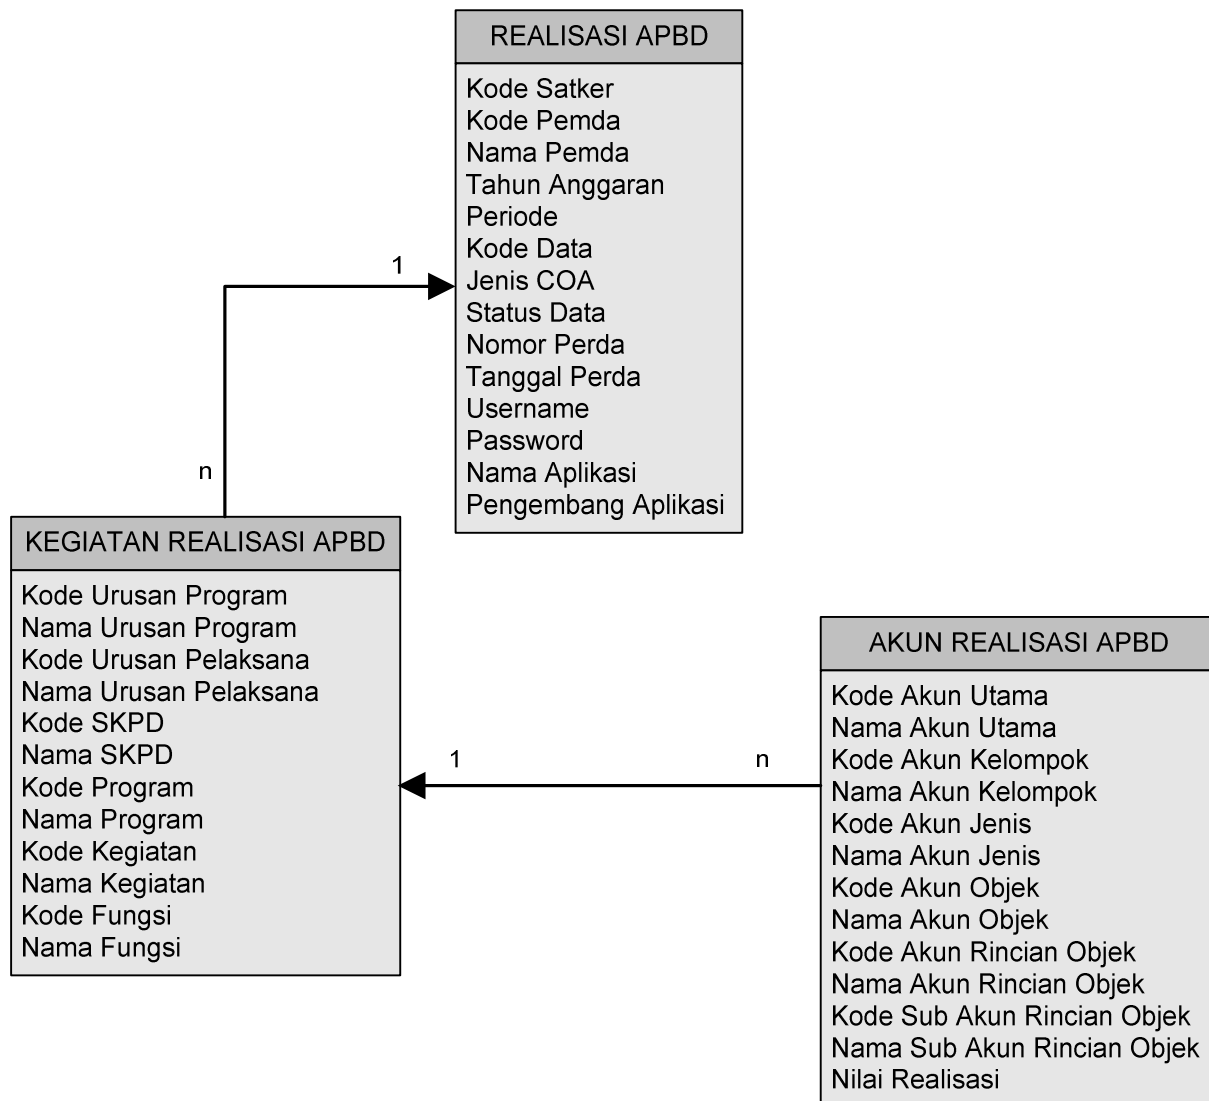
REALISASI APBD

Kode Satker
Kode Pemda
Nama Pemda
Tahun Anggaran
Periode
Kode Data
Jenis COA
Status Data
Nomor Perda
Tanggal Perda
Username
Password
Nama Aplikasi
Pengembang Aplikasi

1

n

KEGIATAN REALISASI APBD

Kode Urusan Program
Nama Urusan Program
Kode Urusan Pelaksana
Nama Urusan Pelaksana
Kode SKPD
Nama SKPD
Kode Program
Nama Program
Kode Kegiatan
Nama Kegiatan
Kode Fungsi
Nama Fungsi

1

n

AKUN REALISASI APBD

Kode Akun Utama
Nama Akun Utama
Kode Akun Kelompok
Nama Akun Kelompok
Kode Akun Jenis
Nama Akun Jenis
Kode Akun Objek
Nama Akun Objek
Kode Akun Rincian Objek
Nama Akun Rincian Objek
Kode Sub Akun Rincian Objek
Nama Sub Akun Rincian Objek
Nilai Realisasi